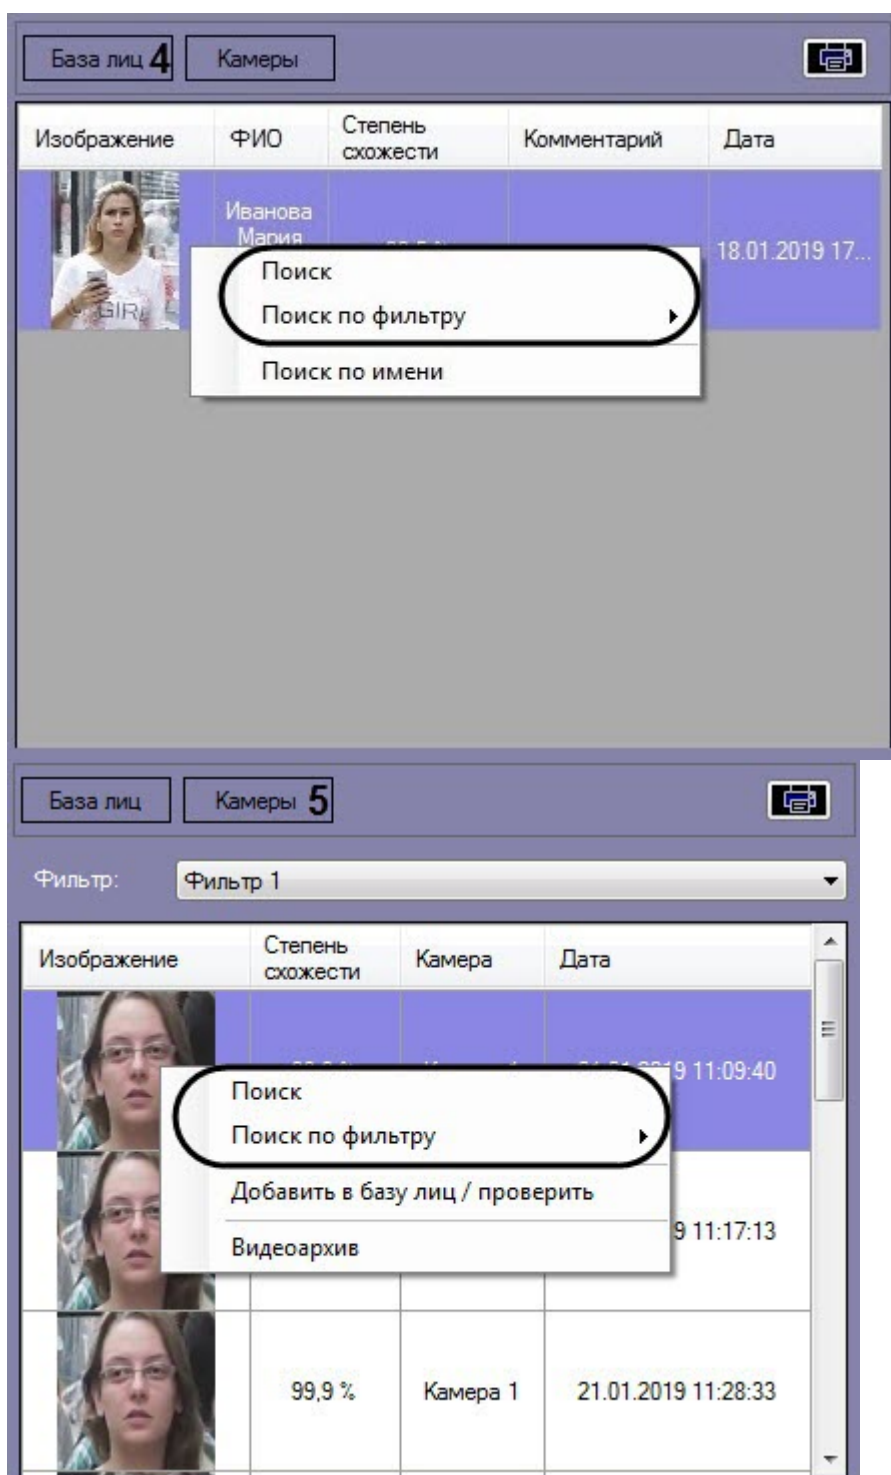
База лиц 4
Камеры

| Изображение | ФИО | Степень схожести | Комментарий | Дата |
|---|---|---|---|---|
| | Иванова Мария | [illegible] | | 18.01.2019 17... |

Поиск
Поиск по фильтру
Поиск по имени

База лиц
Камеры 5

Фильтр: Фильтр 1

| Изображение | Степень схожести | Камера | Дата |
|---|---|---|---|
| | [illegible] | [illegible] | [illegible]9 11:09:40 |
| | | | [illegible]9 11:17:13 |
| | 99,9 % | Камера 1 | 21.01.2019 11:28:33 |

Поиск
Поиск по фильтру
Добавить в базу лиц / проверить
Видеоархив